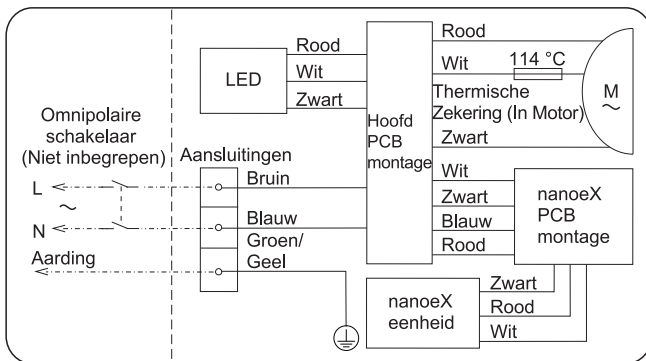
Omnipolaire schakelaar (Niet inbegrepen)

L

~

N

Aarding

LED

Rood

Wit

Zwart

Aansluitingen

Bruin

Blauw

Groen/ Geel

Hoofd PCB montage

Rood

Wit

114 °C

Thermische Zekering (In Motor)

M ~

Zwart

Wit

Zwart

Blauw

Rood

nanoeX PCB montage

nanoeX eenheid

Zwart

Rood

Wit